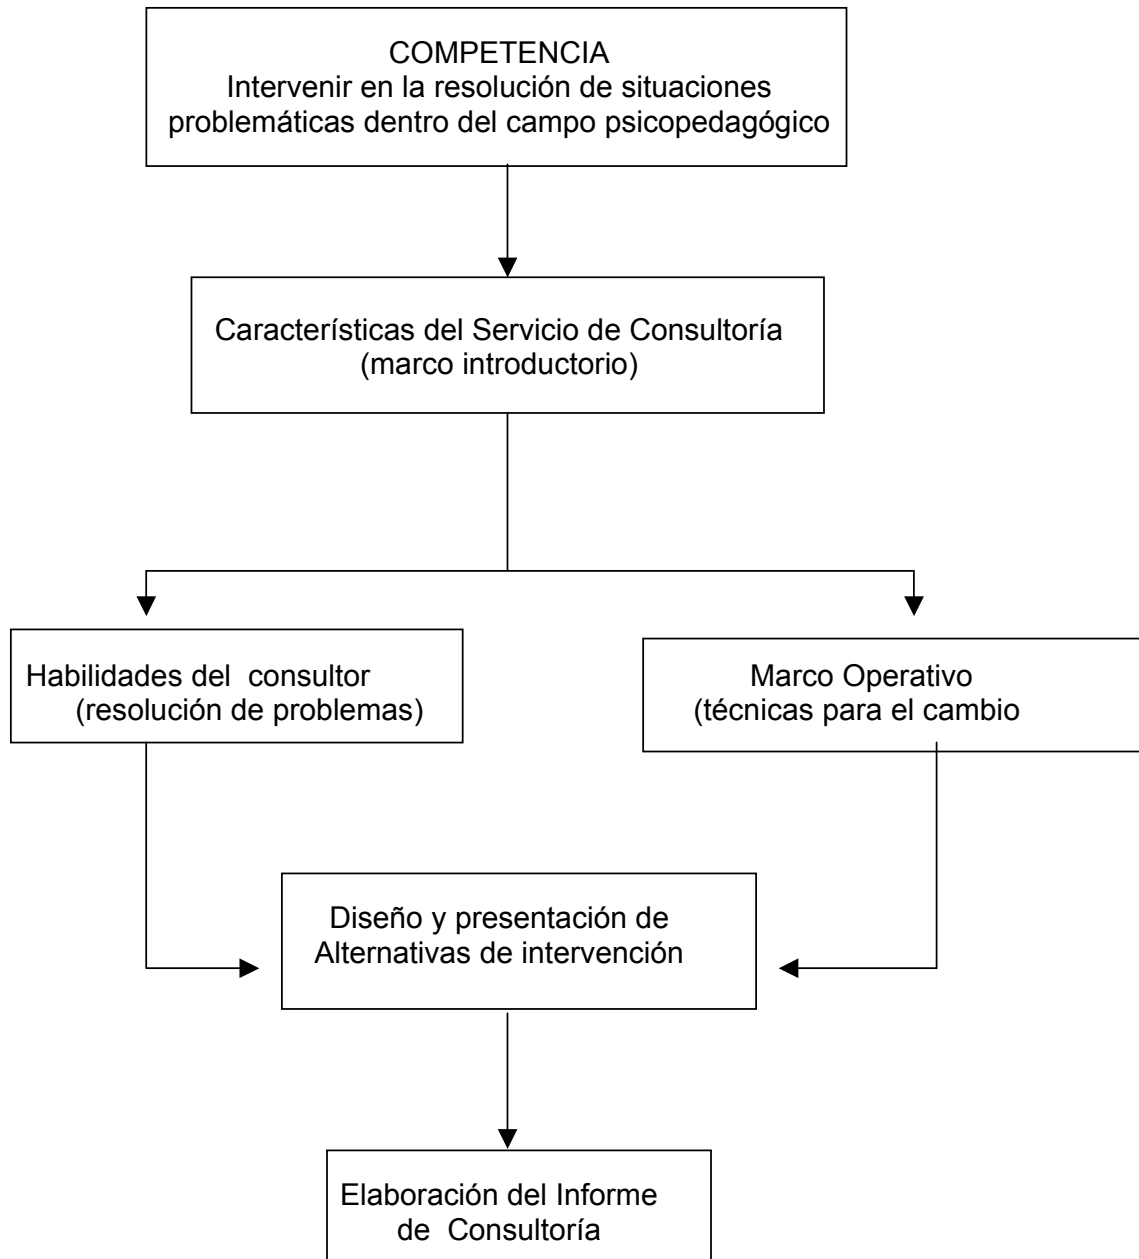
COMPETENCIA
Intervenir en la resolución de situaciones problemáticas dentro del campo psicopedagógico

Características del Servicio de Consultoría
(marco introductorio)

Habilidades del consultor
(resolución de problemas)

Marco Operativo
(técnicas para el cambio

Diseño y presentación de
Alternativas de intervención

Elaboración del Informe
de Consultoría